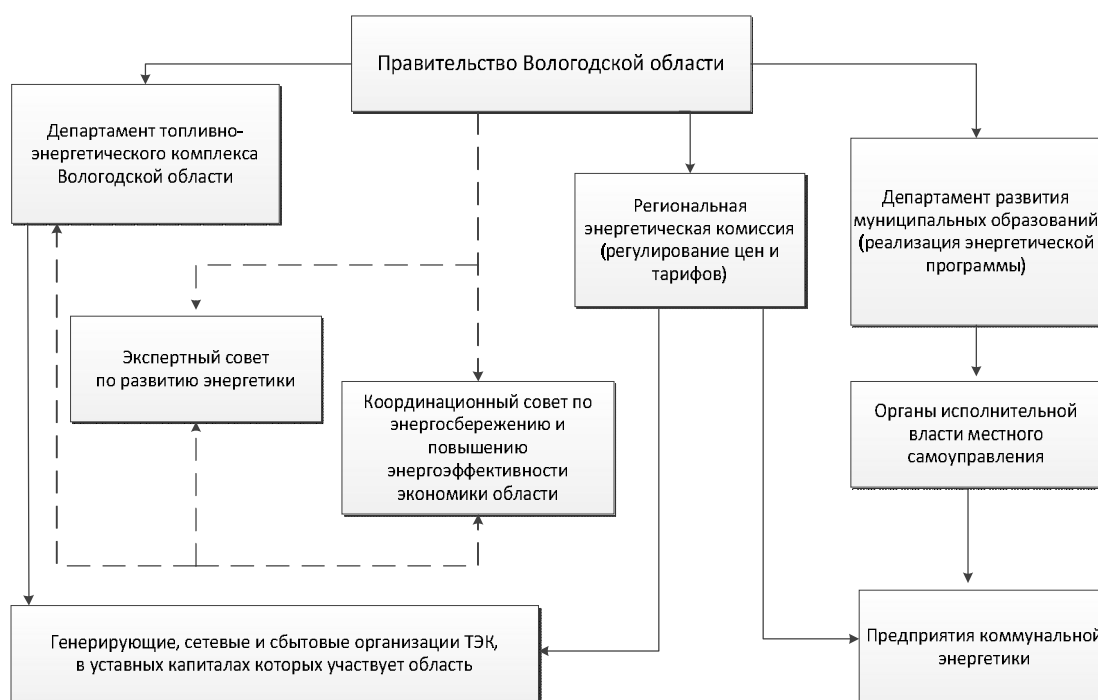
Правительство Вологодской области

Департамент топливно-энергетического комплекса Вологодской области

Региональная энергетическая комиссия (регулирование цен и тарифов)

Департамент развития муниципальных образований (реализация энергетической программы)

Экспертный совет по развитию энергетики

Координационный совет по энергосбережению и повышению энергоэффективности экономики области

Органы исполнительной власти местного самоуправления

Генерирующие, сетевые и сбытовые организации ТЭК, в уставных капиталах которых участвует область

Предприятия коммунальной энергетики